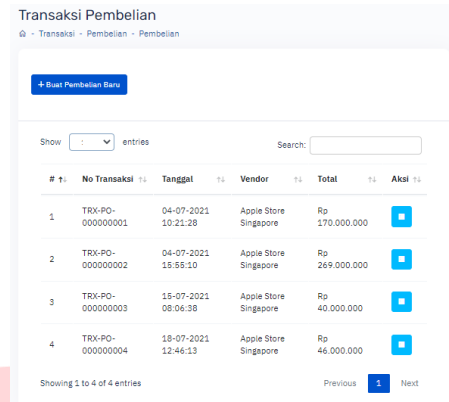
Transaksi Pembelian

- Transaksi - Pembelian - Pembelian

+ Buat Pembelian Baru

Show : entries

Search:

| # | No Transaksi | Tanggal | Vendor | Total | Aksi |
|---|---|---|---|---|---|
| 1 | TRX-PO-000000001 | 04-07-2021 10:21:28 | Apple Store Singapore | Rp 170.000.000 | |
| 2 | TRX-PO-000000002 | 04-07-2021 15:55:10 | Apple Store Singapore | Rp 269.000.000 | |
| 3 | TRX-PO-000000003 | 15-07-2021 08:06:38 | Apple Store Singapore | Rp 40.000.000 | |
| 4 | TRX-PO-000000004 | 18-07-2021 12:46:13 | Apple Store Singapore | Rp 46.000.000 | |

Showing 1 to 4 of 4 entries

Previous 1 Next